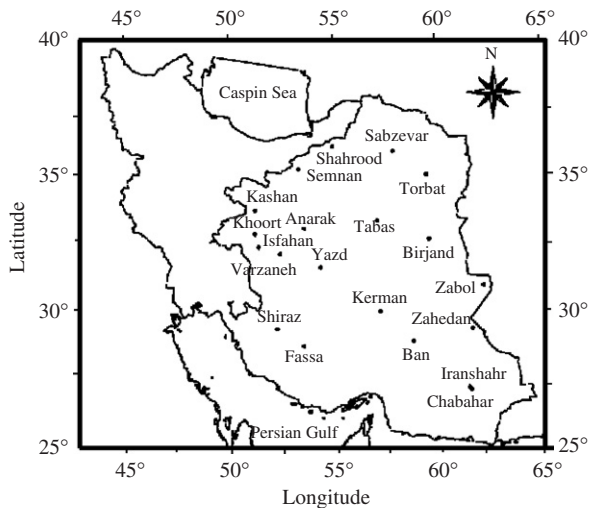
45° 50° 55° 60° 65°

40° 40°

N

Caspin Sea

Sabzevar

Shahrood

Semnan

Torbat

35° 35°

Kashan

Khoort

Anarak

Tabas

Isfahan

Birjand

Yazd

Varzaneh

Latitude

Zabol

30° 30°

Kerman

Shiraz

Zahedan

Fassa

Ban

Iranshahr

Chabahar

Persian Gulf

25° 25°

45° 50° 55° 60° 65°

Longitude